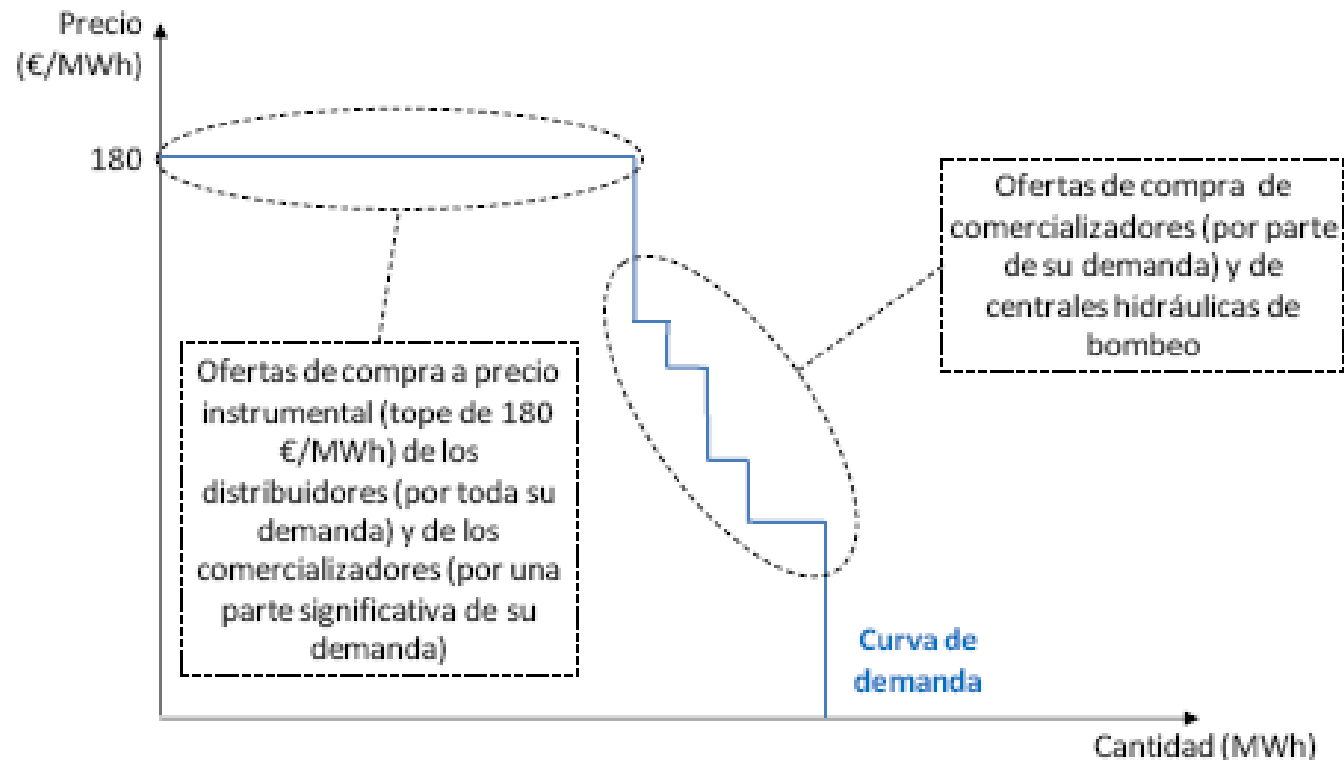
Precio (€/MWh)

180

Ofertas de compra de comercializadores (por parte de su demanda) y de centrales hidráulicas de bombeo

Ofertas de compra a precio instrumental (tope de 180 €/MWh) de los distribuidores (por toda su demanda) y de los comercializadores (por una parte significativa de su demanda)

Curva de demanda

Cantidad (MWh)